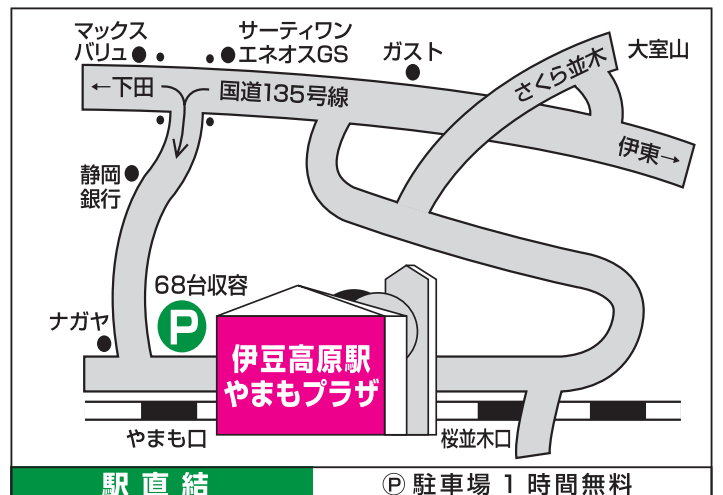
マックス
バリュ

サーティワン
エネオスGS

ガスト

大室山

←下田

国道135号線

さくら並木

伊東→

静岡
銀行

68台収容

P

ナガヤ

伊豆高原駅
やまもプラザ

やまも口

桜並木口

駅直結

Ⓟ 駐車場 1 時間無料